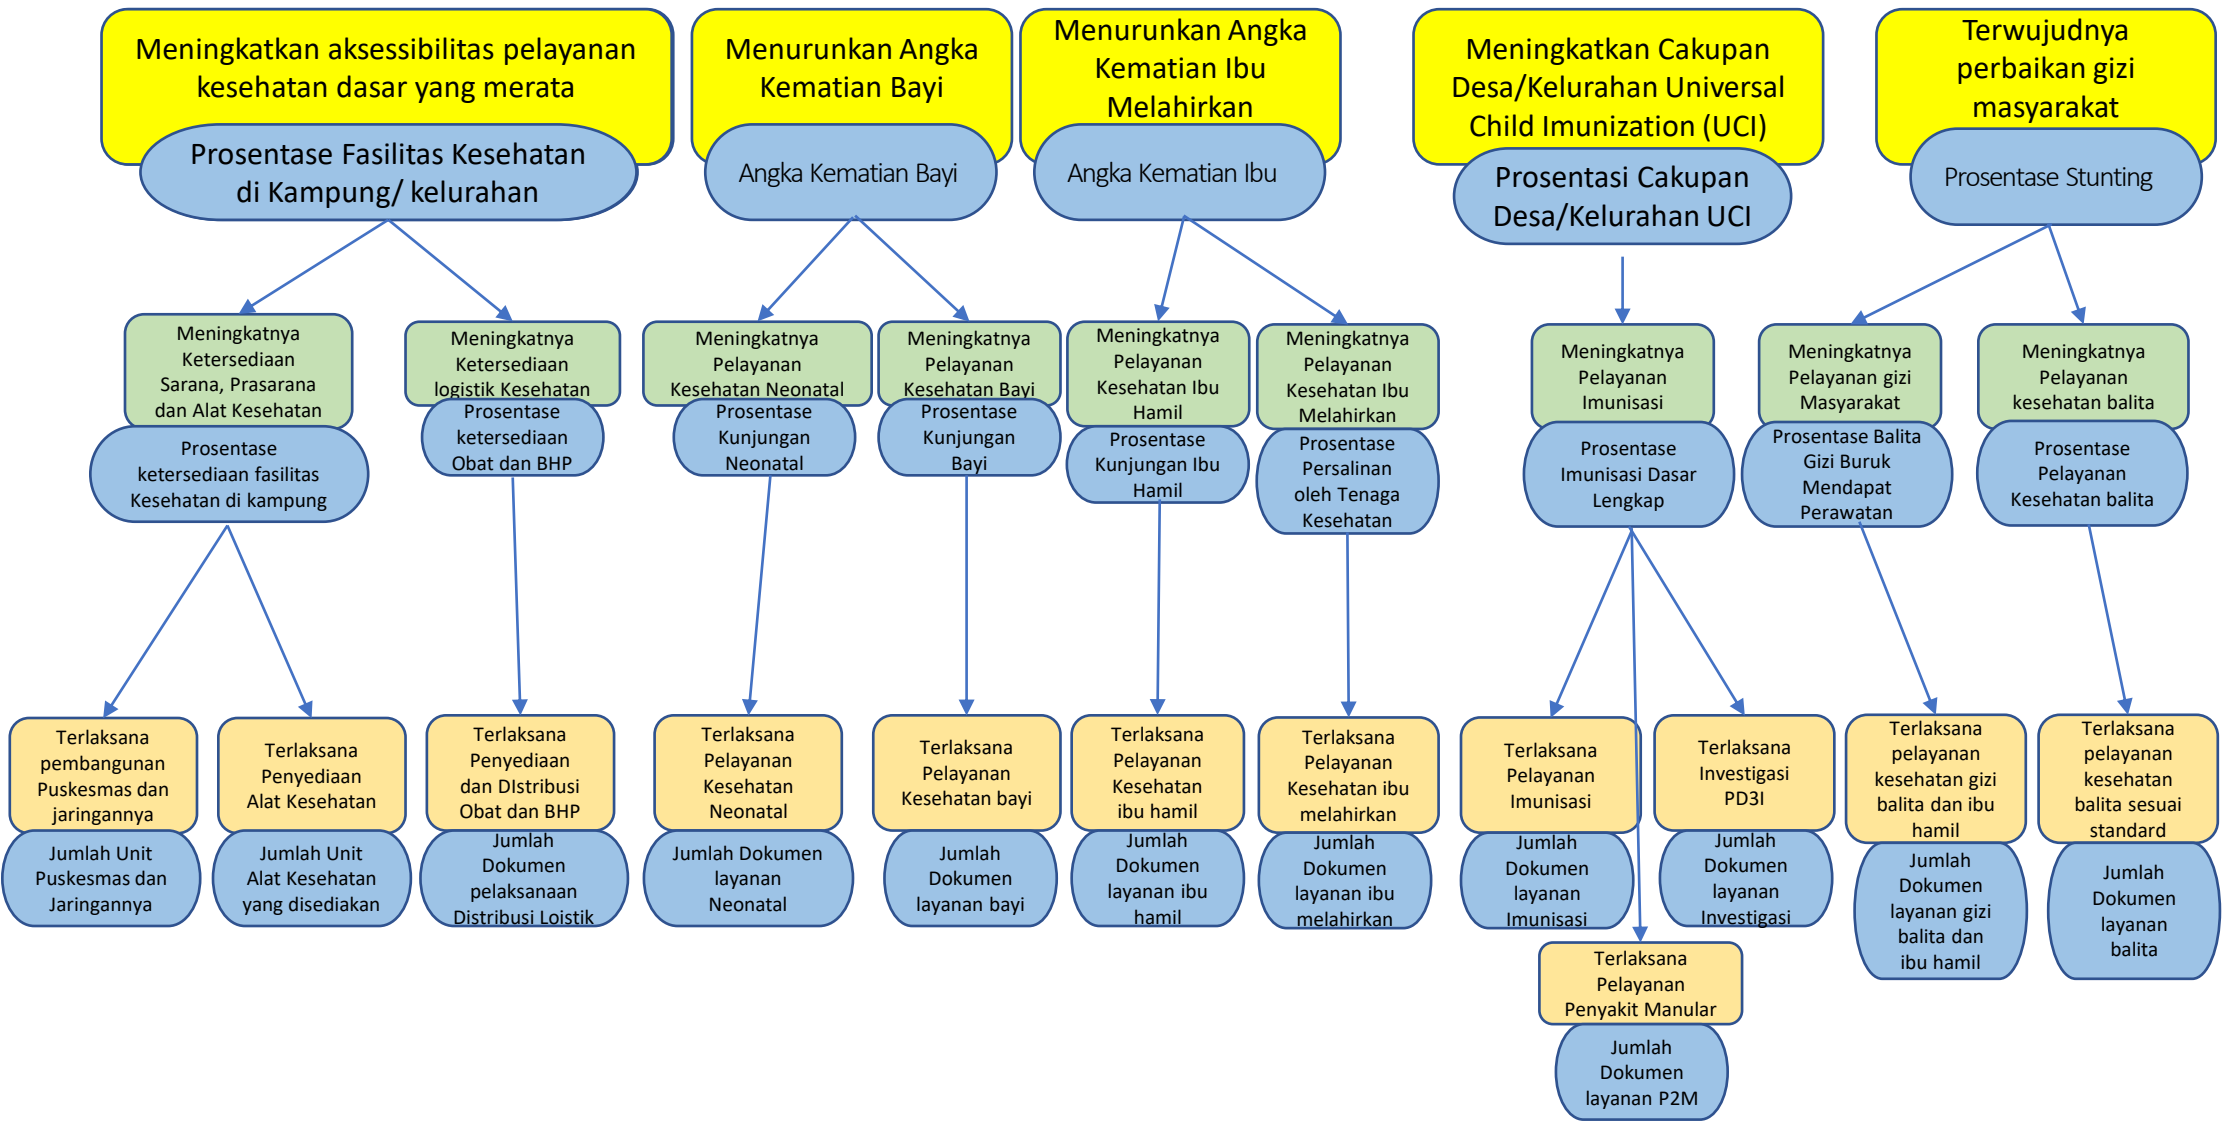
Meningkatkan aksessibilitas pelayanan kesehatan dasar yang merata

Prosentase Fasilitas Kesehatan di Kampung/ kelurahan

Menurunkan Angka Kematian Bayi

Angka Kematian Bayi

Menurunkan Angka Kematian Ibu Melahirkan

Angka Kematian Ibu

Meningkatkan Cakupan Desa/Kelurahan Universal Child Imunization (UCI)

Prosentasi Cakupan Desa/Kelurahan UCI

Terwujudnya perbaikan gizi masyarakat

Prosentase Stunting

Meningkatnya Ketersediaan Sarana, Prasarana dan Alat Kesehatan

Prosentase ketersediaan fasilitas Kesehatan di kampung

Meningkatnya Ketersediaan logistik Kesehatan

Prosentase ketersediaan Obat dan BHP

Meningkatnya Pelayanan Kesehatan Neonatal

Prosentase Kunjungan Neonatal

Meningkatnya Pelayanan Kesehatan Bayi

Prosentase Kunjungan Bayi

Meningkatnya Pelayanan Kesehatan Ibu Hamil

Prosentase Kunjungan Ibu Hamil

Meningkatnya Pelayanan Kesehatan Ibu Melahirkan

Prosentase Persalinan oleh Tenaga Kesehatan

Meningkatnya Pelayanan Imunisasi

Prosentase Imunisasi Dasar Lengkap

Meningkatnya Pelayanan gizi Masyarakat

Prosentase Balita Gizi Buruk Mendapat Perawatan

Meningkatnya Pelayanan kesehatan balita

Prosentase Pelayanan Kesehatan balita

Terlaksana pembangunan Puskesmas dan jaringannya

Jumlah Unit Puskesmas dan Jaringannya

Terlaksana Penyediaan Alat Kesehatan

Jumlah Unit Alat Kesehatan yang disediakan

Terlaksana Penyediaan dan DIstribusi Obat dan BHP

Jumlah Dokumen pelaksanaan Distribusi Loistik

Terlaksana Pelayanan Kesehatan Neonatal

Jumlah Dokumen layanan Neonatal

Terlaksana Pelayanan Kesehatan bayi

Jumlah Dokumen layanan bayi

Terlaksana Pelayanan Kesehatan ibu hamil

Jumlah Dokumen layanan ibu hamil

Terlaksana Pelayanan Kesehatan ibu melahirkan

Jumlah Dokumen layanan ibu melahirkan

Terlaksana Pelayanan Imunisasi

Jumlah Dokumen layanan Imunisasi

Terlaksana Investigasi PD3I

Jumlah Dokumen layanan Investigasi

Terlaksana pelayanan kesehatan gizi balita dan ibu hamil

Jumlah Dokumen layanan gizi balita dan ibu hamil

Terlaksana pelayanan kesehatan balita sesuai standard

Jumlah Dokumen layanan balita

Terlaksana Pelayanan Penyakit Manular

Jumlah Dokumen layanan P2M